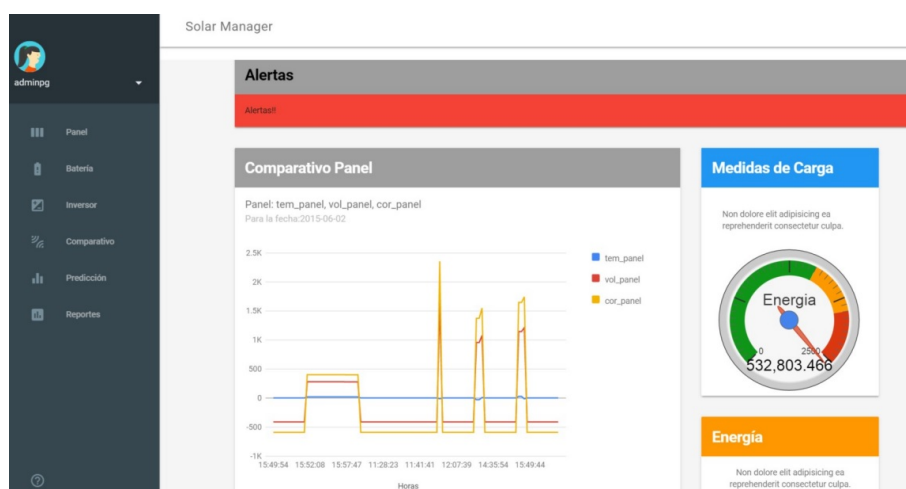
Solar Manager

adminpg

Panel

Batería

Inversor

Comparativo

Predicción

Reportes

Alertas

Alertas!!

Comparativo Panel

Panel: tem_panel, vol_panel, cor_panel

Para la fecha:2015-06-02

2.5K
2K
1.5K
1K
500
0
-500
-1K

15:49:54 15:52:08 15:57:47 11:28:23 11:41:41 12:07:39 14:35:54 15:49:44

Horas

tem_panel
vol_panel
cor_panel

Medidas de Carga

Non dolore elit adipisicing ea reprehenderit consectetur culpa.

Energia

0

2500

532,803.466

Energía

Non dolore elit adipisicing ea reprehenderit consectetur culpa.